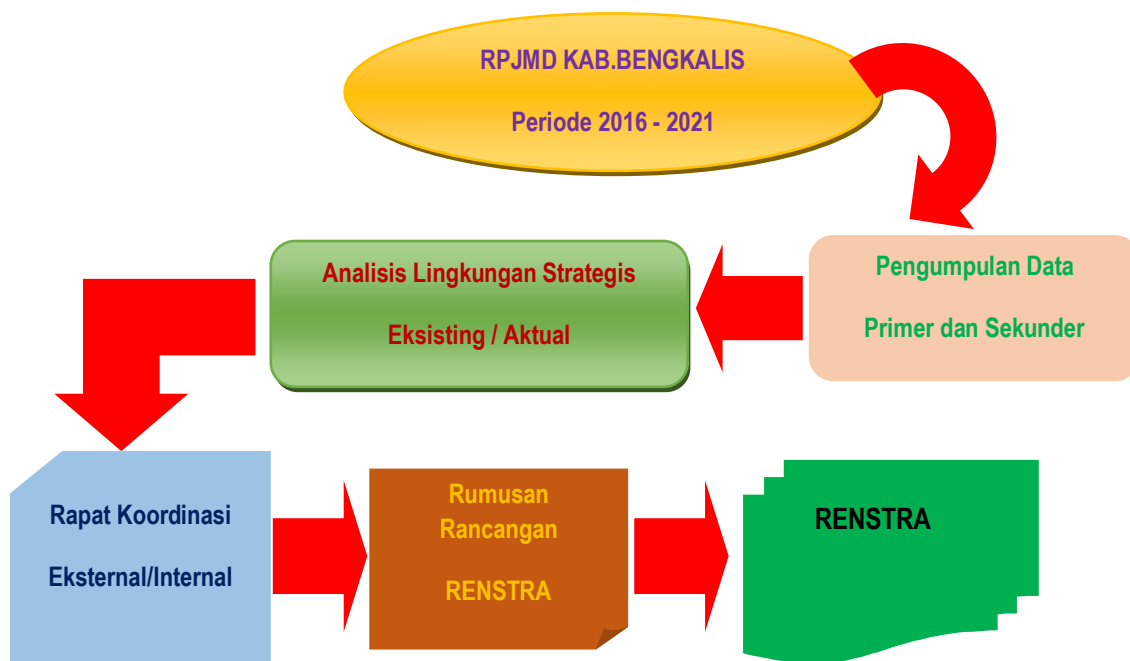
RPJMD KAB.BENGKALIS

Periode 2016 - 2021

Pengumpulan Data

Primer dan Sekunder

Analisis Lingkungan Strategis

Eksisting / Aktual

Rapat Koordinasi

Eksternal/Internal

Rumusan Rancangan

RENSTRA

RENSTRA